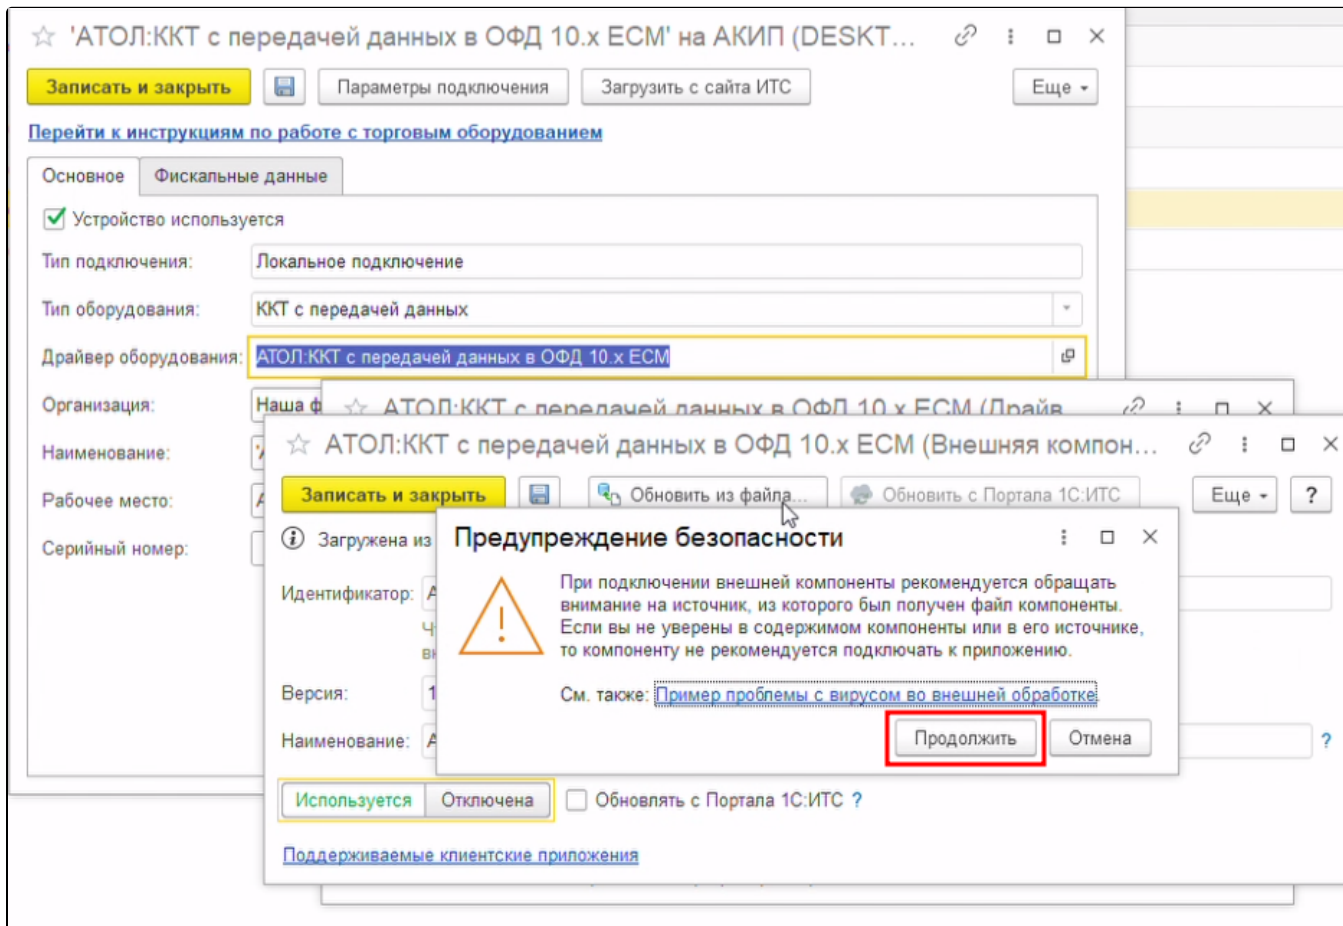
☆ 'АТОЛ:ККТ с передачей данных в ОФД 10.х ЕСМ' на АКИП (DESKT...

Записать и закрыть | Параметры подключения | Загрузить с сайта ИТС | Еще

Перейти к инструкциям по работе с торговым оборудованием

Основное | Фискальные данные

Устройство используется

Тип подключения: Локальное подключение

Тип оборудования: ККТ с передачей данных

Драйвер оборудования: АТОЛ:ККТ с передачей данных в ОФД 10.х ЕСМ

Организация: Наша ф

Наименование:

Рабочее место:

Серийный номер:

☆ АТОЛ:ККТ с передачей данных в ОФД 10.х ЕСМ (Драйв

☆ АТОЛ:ККТ с передачей данных в ОФД 10.х ЕСМ (Внешняя компон...

Записать и закрыть | Обновить из файла... | Обновить с Портала 1С:ИТС | Еще | ?

Загружена из

Идентификатор:

Версия:

Наименование:

Используется | Отключена

Обновлять с Портала 1С:ИТС ?

Поддерживаемые клиентские приложения

Предупреждение безопасности

При подключении внешней компоненты рекомендуется обращать внимание на источник, из которого был получен файл компоненты. Если вы не уверены в содержимом компоненты или в его источнике, то компоненту не рекомендуется подключать к приложению.

См. также: Пример проблемы с вирусом во внешней обработке

Продолжить | Отмена